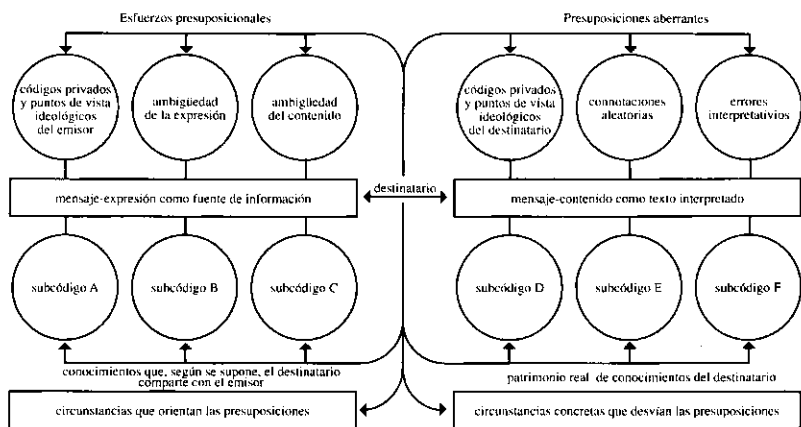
Esfuerzos presuposicionales

Presuposiciones aberrantes

códigos privados y puntos de vista ideológicos del emisor

ambigüedad de la expresión

ambigüedad del contenido

códigos privados y puntos de vista ideológicos del destinatario

connotaciones aleatorias

errores interpretativos

mensaje-expresión como fuente de información

destinatario

mensaje-contenido como texto interpretado

subcódigo A

subcódigo B

subcódigo C

subcódigo D

subcódigo E

subcódigo F

conocimientos que, según se supone, el destinatario comparte con el emisor

patrimonio real de conocimientos del destinatario

circunstancias que orientan las presuposiciones

circunstancias concretas que desvían las presuposiciones